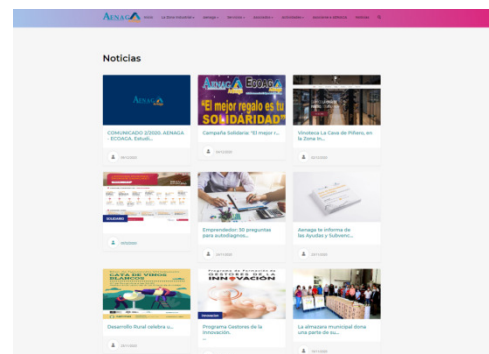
AENAGA Inicio La Zona Industrial Aenaga Servicios Asociados Actividades Asociarse a Aenaga Noticias

Noticias

AENAGA

COMUNICADO 2/2020. AENAGA - ECOAGA. Estudi...

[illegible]

AENAGA ECOAGA

"El mejor regalo es tu SOLIDARIDAD"

Campaña Solidaria: "El mejor r...

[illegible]

Vinoteca La Casa de Piñero, en la Zona In...

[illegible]

SOLIDARIDAD

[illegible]

Emprendedor: 30 preguntas para autodiagno...

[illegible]

Aenaga te informa de las Ayudas y Subvenc...

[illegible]

CATA DE VINOS BLANCOS

Desarrollo Rural celebra u...

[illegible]

Programa de Formación de GESTORES DE LA INNOVACIÓN

Formación

Programa Gestores de la Innovación.

La almazara municipal dona una parte de su...

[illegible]